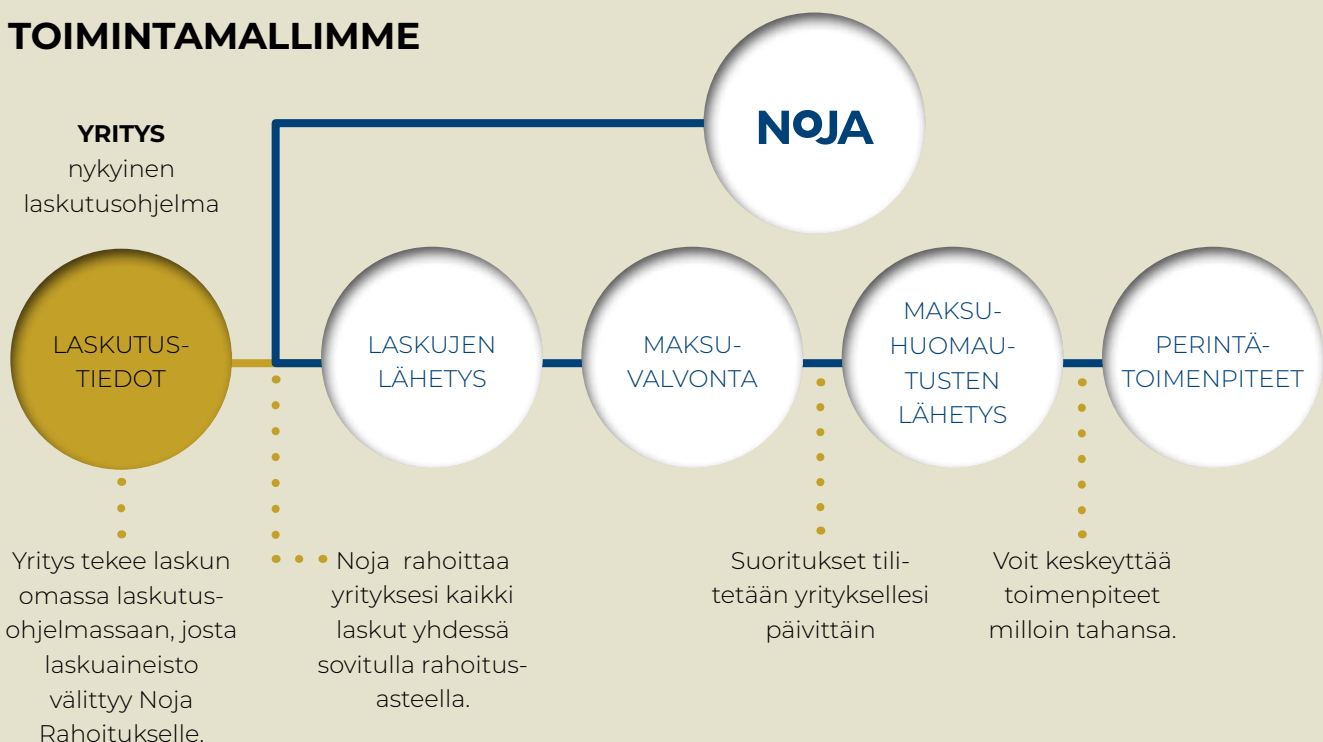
TOIMINTAMALLIMME

NOJA

YRITYS
nykyinen laskutusohjelma

LASKUTUSTIEDOT

LASKUJEN LÄHETYS

MAKSUVALVONTA

MAKSUHUOMAUTUSTEN LÄHETYS

PERINTÄTOIMENPITEET

Yritys tekee laskun omassa laskutusohjelmassaan, josta laskuaineisto välittyy Noja Rahoitukselle.

Noja rahoittaa yrityksesi kaikki laskut yhdessä sovitulla rahoitusasteella.

Suoritukset tilitetään yrityksellesi päivittäin

Voit keskeyttää toimenpiteet milloin tahansa.